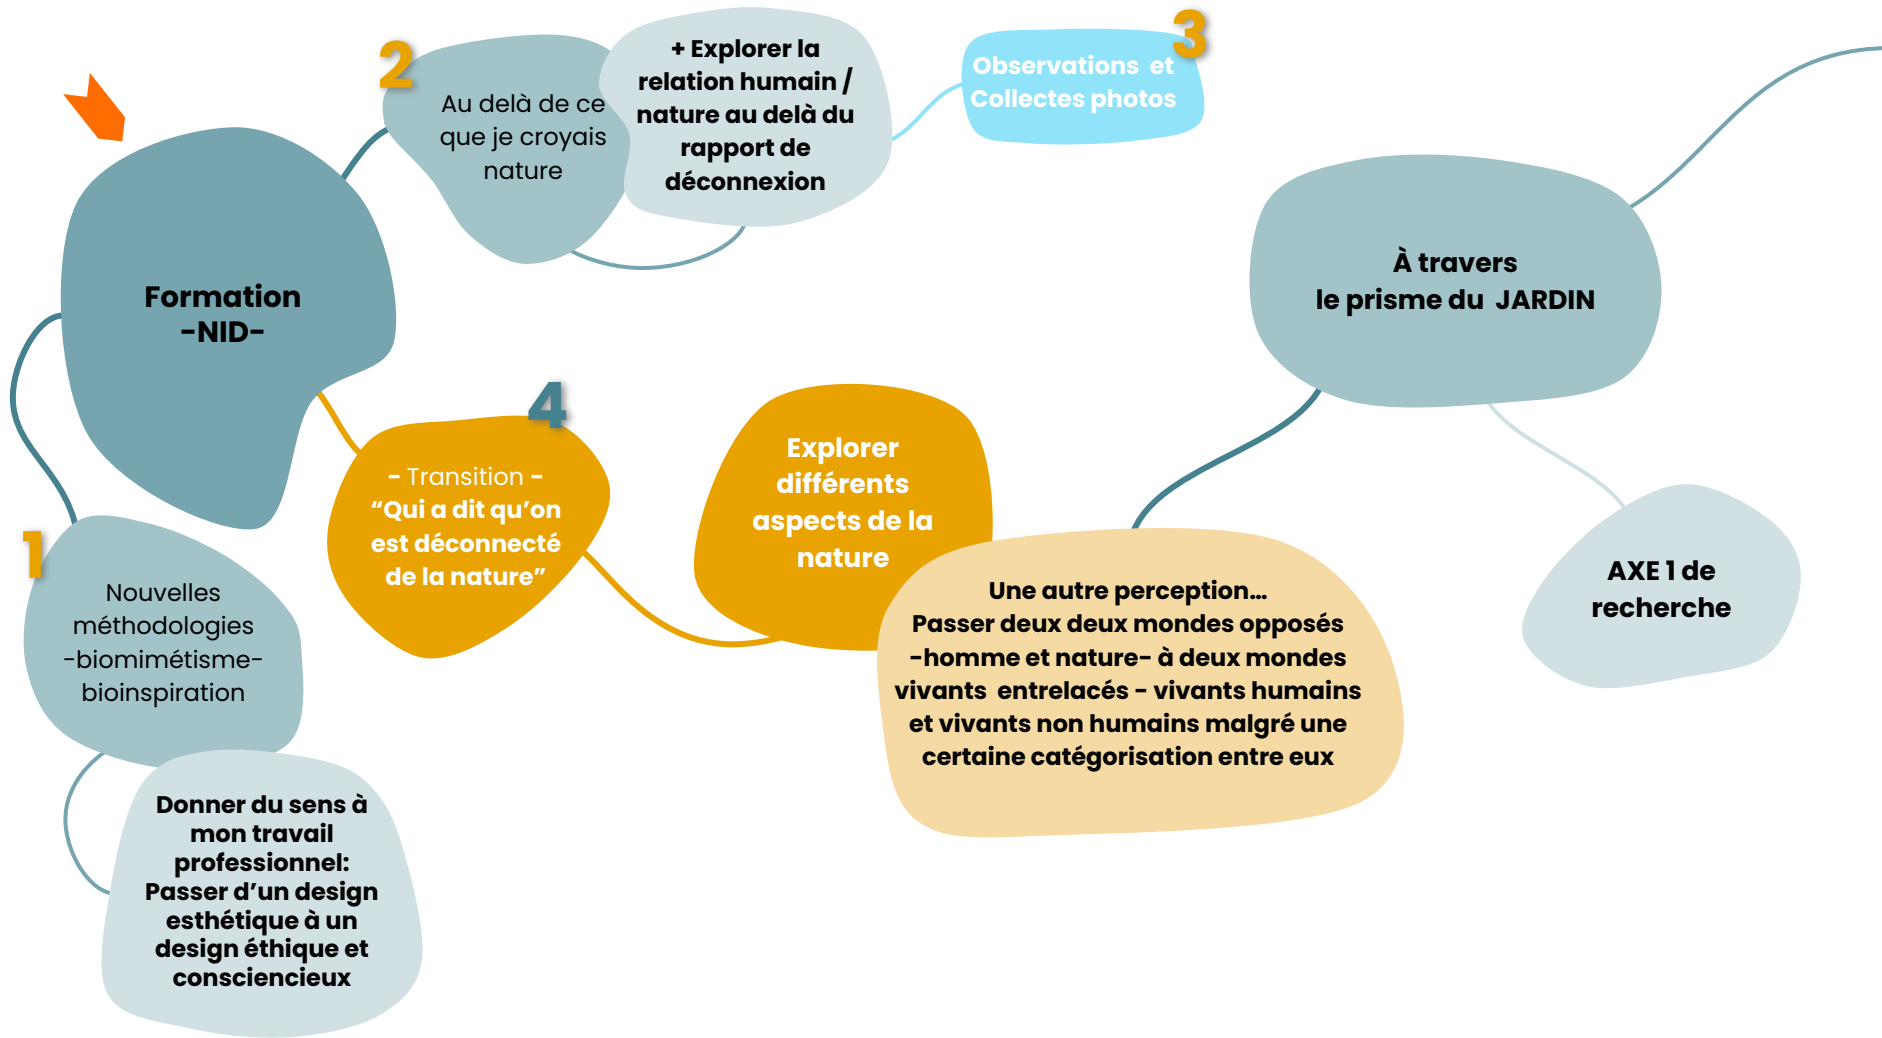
Formation
-NID-

2

Au delà de ce que je croyais nature

+ Explorer la relation humain / nature au delà du rapport de déconnexion

3

Observations et Collectes photos

À travers
le prisme du JARDIN

4

- Transition -
"Qui a dit qu'on est déconnecté de la nature"

Explorer différents aspects de la nature

Une autre perception...
Passer deux deux mondes opposés -homme et nature- à deux mondes vivants entrelacés - vivants humains et vivants non humains malgré une certaine catégorisation entre eux

AXE 1 de recherche

1

Nouvelles méthodologies
-biomimétisme-
bioinspiration

Donner du sens à mon travail professionnel:
Passer d'un design esthétique à un design éthique et consciencieux